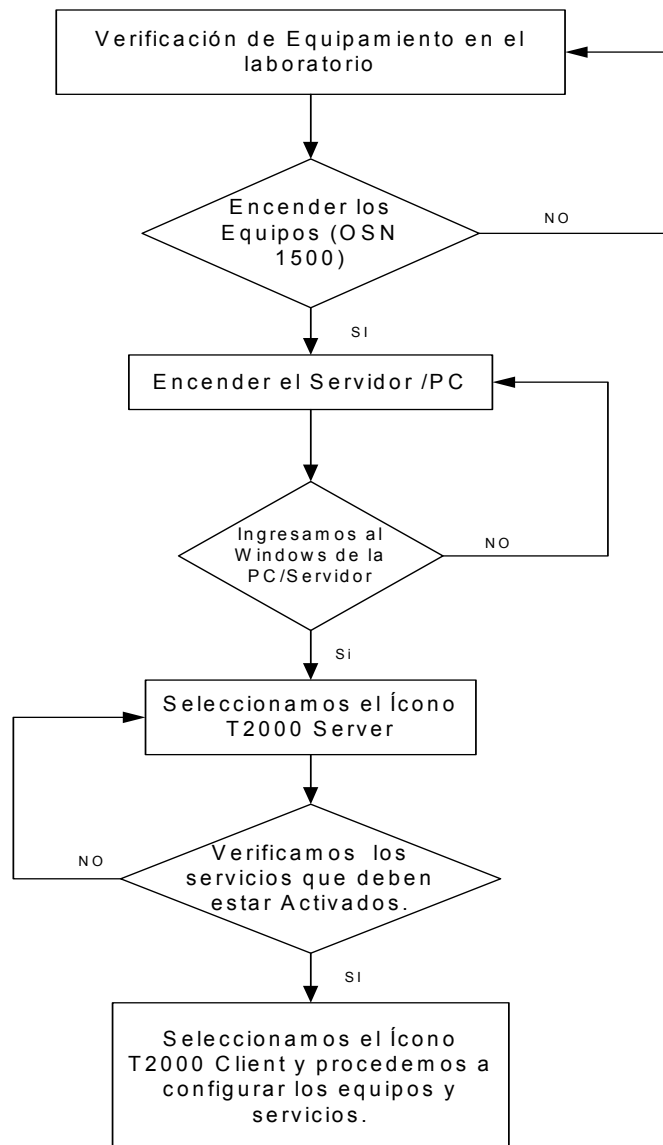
Verificación de Equipamiento en el laboratorio

Encender los Equipos (OSN 1500)

NO

SI

Encender el Servidor /PC

Ingresamos al Windows de la PC/Servidor

NO

Si

Seleccionamos el Ícono T2000 Server

NO

Verificamos los servicios que deben estar Activados.

SI

Seleccionamos el Ícono T2000 Client y procedemos a configurar los equipos y servicios.